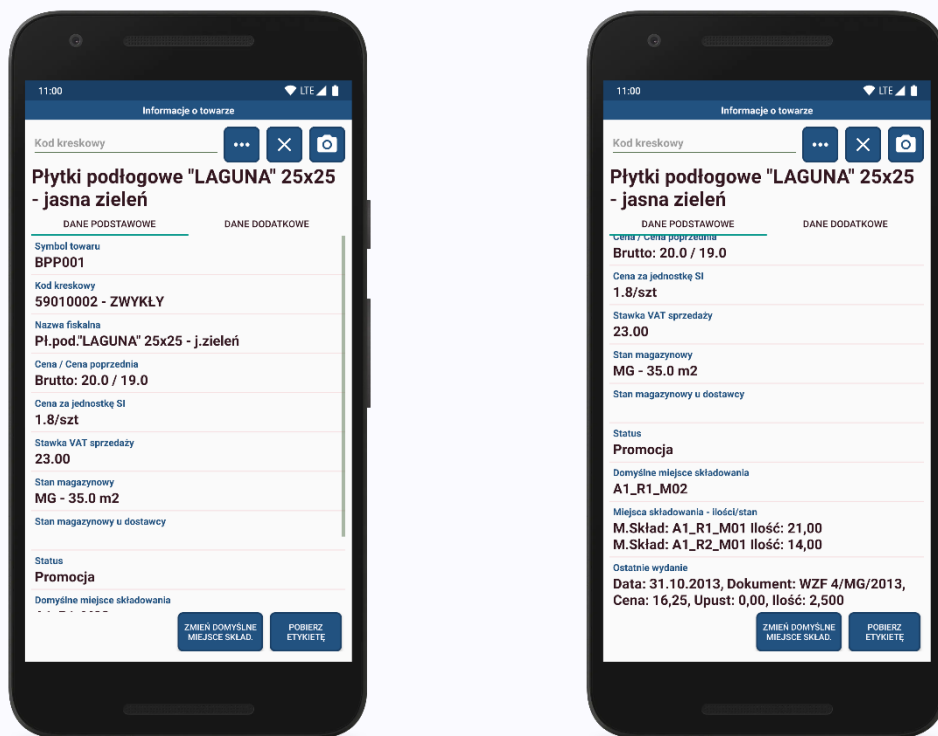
11:00
LTE

Informacje o towarze

Kod kreskowy

Płytki podłogowe "LAGUNA" 25x25 - jasna zieleń

DANE PODSTAWOWE
DANE DODATKOWE

Symbol towaru
BPP001

Kod kreskowy
59010002 - ZWYKŁY

Nazwa fiskalna
Pł.pod."LAGUNA" 25x25 - j.zieleń

Cena / Cena poprzednia
Brutto: 20.0 / 19.0

Cena za jednostkę SI
1.8/szt

Stawka VAT sprzedaży
23.00

Stan magazynowy
MG - 35.0 m2

Stan magazynowy u dostawcy

Status
Promocja

Domyślne miejsce składowania
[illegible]

ZMIEŃ DOMYŚLNE MIEJSCE SKŁAD.
POBIERZ ETYKIETĘ

11:00
LTE

Informacje o towarze

Kod kreskowy

Płytki podłogowe "LAGUNA" 25x25 - jasna zieleń

DANE PODSTAWOWE
DANE DODATKOWE

Cena / Cena poprzednia
Brutto: 20.0 / 19.0

Cena za jednostkę SI
1.8/szt

Stawka VAT sprzedaży
23.00

Stan magazynowy
MG - 35.0 m2

Stan magazynowy u dostawcy

Status
Promocja

Domyślne miejsce składowania
A1_R1_M02

Miejsca składowania - ilości/stan
M.Skład: A1_R1_M01 Ilość: 21,00
M.Skład: A1_R2_M01 Ilość: 14,00

Ostatnie wydanie
Data: 31.10.2013, Dokument: WZF 4/MG/2013, Cena: 16,25, Upust: 0,00, Ilość: 2,500

ZMIEŃ DOMYŚLNE MIEJSCE SKŁAD.
POBIERZ ETYKIETĘ